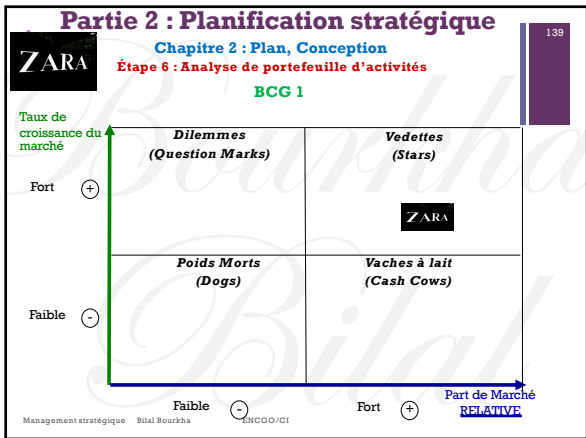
Partie 2 : Planification stratégique

139

ZARA

Chapitre 2 : Plan, Conception

Étape 6 : Analyse de portefeuille d'activités

BCG 1

Taux de croissance du marché

Fort +

Faible -

Dilemmes (Question Marks)

Vedettes (Stars)

ZARA

Poids Morts (Dogs)

Vaches à lait (Cash Cows)

Faible -

Fort +

Part de Marché RELATIVE

Management stratégique Bilal Bourkha ENCGO/CI

Bilal Bourkha